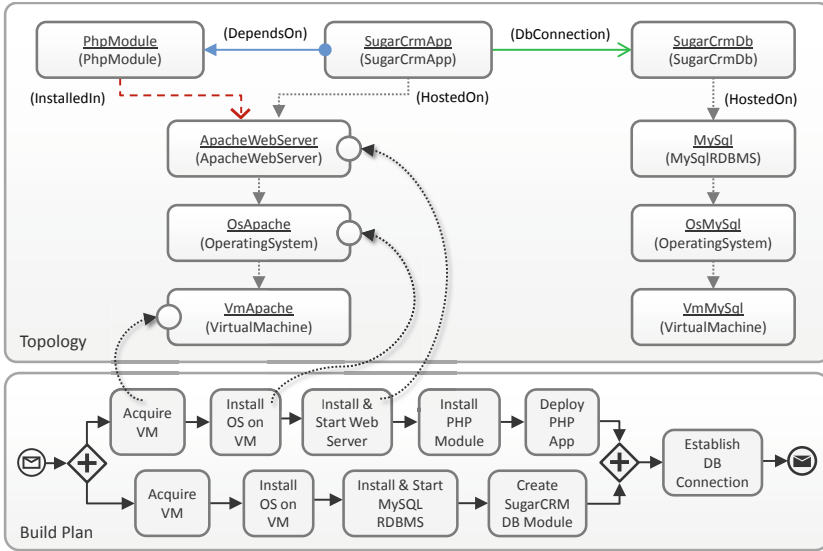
PhpModule
(PhpModule)

(DependsOn)

SugarCrmApp
(SugarCrmApp)

(DbConnection)

SugarCrmDb
(SugarCrmDb)

(InstalledIn)

(HostedOn)

(HostedOn)

ApacheWebServer
(ApacheWebServer)

MySql
(MySqlRDBMS)

OsApache
(OperatingSystem)

OsMySql
(OperatingSystem)

VmApache
(VirtualMachine)

VmMySql
(VirtualMachine)

Topology

Acquire VM

Install OS on VM

Install & Start Web Server

Install PHP Module

Deploy PHP App

Establish DB Connection

Acquire VM

Install OS on VM

Install & Start MySQL RDBMS

Create SugarCRM DB Module

Build Plan